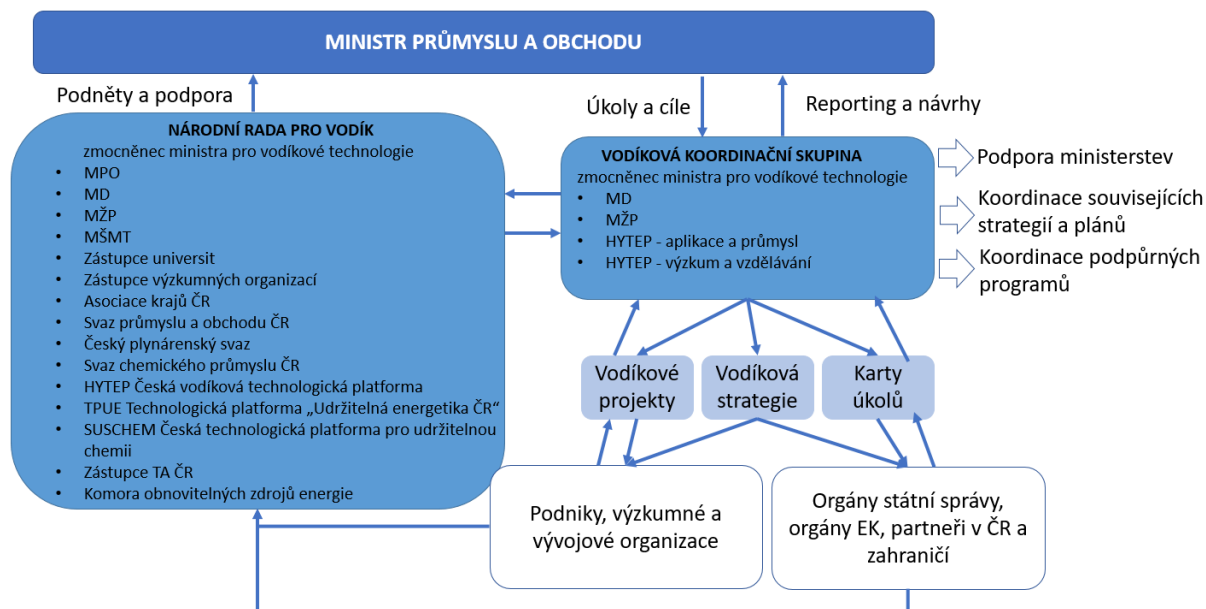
MINISTR PRŮMYSLU A OBCHODU

Podněty a podpora

Úkoly a cíle

Reporting a návrhy

NÁRODNÍ RADA PRO VODÍK
zmocněnec ministra pro vodíkové technologie
• MPO
• MD
• MŽP
• MŠMT
• Zástupce universit
• Zástupce výzkumných organizací
• Asociace krajů ČR
• Svaz průmyslu a obchodu ČR
• Český plynárenský svaz
• Svaz chemického průmyslu ČR
• HYTEP Česká vodíková technologická platforma
• TPUE Technologická platforma „Udržitelná energetika ČR“
• SUSCHEM Česká technologická platforma pro udržitelnou chemii
• Zástupce TA ČR
• Komora obnovitelných zdrojů energie

VODÍKOVÁ KOORDINAČNÍ SKUPINA
zmocněnec ministra pro vodíkové technologie
• MD
• MŽP
• HYTEP - aplikace a průmysl
• HYTEP - výzkum a vzdělávání

Podpora ministerstev

Koordinace souvisejících strategií a plánů

Koordinace podpůrných programů

Vodíkové projekty

Vodíková strategie

Karty úkolů

Podniky, výzkumné a vývojové organizace

Orgány státní správy, orgány EK, partneři v ČR a zahraničí